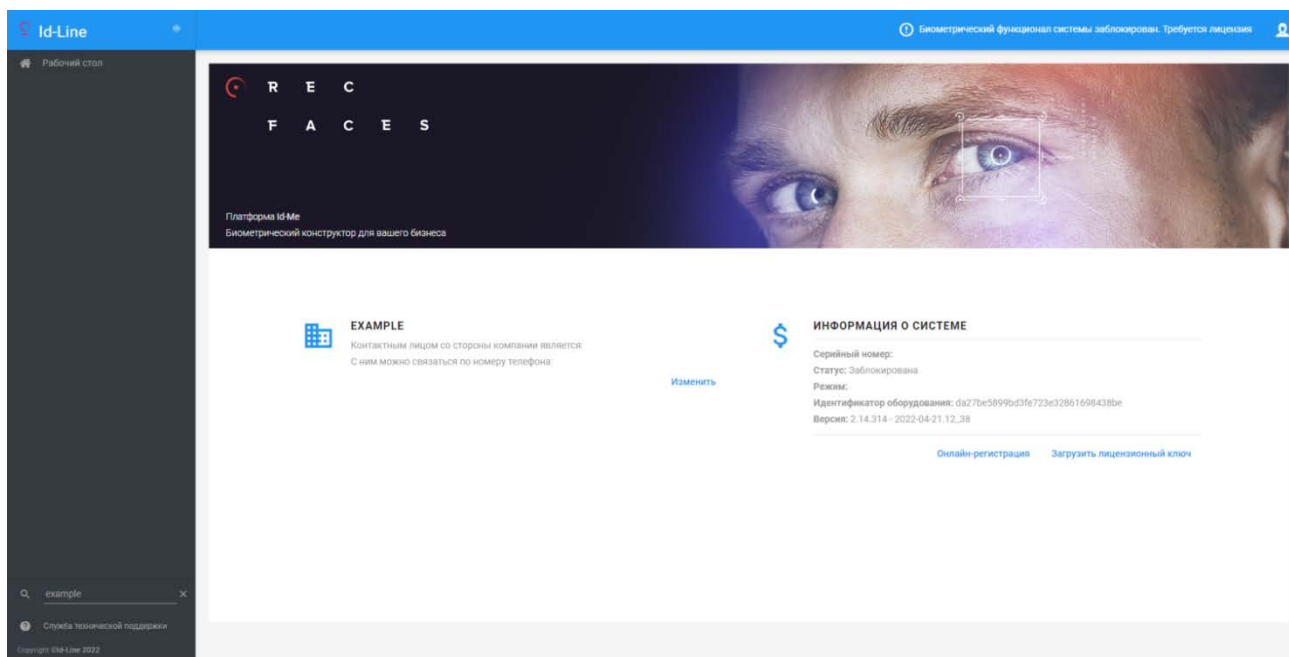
Id-Line

Рабочий стол

Биометрический функционал системы заблокирован. Требуется лицензия

R E C
F A C E S

Платформа Id-Me
Биометрический конструктор для вашего бизнеса

EXAMPLE
Контактным лицом со стороны компании является:
С ним можно связаться по номеру телефона:

Изменить

ИНФОРМАЦИЯ О СИСТЕМЕ
Серийный номер:
Статус: Заблокирована
Режим:
Идентификатор оборудования: da27be5899bd3fe723e32861698438be
Версия: 2.14.314 - 2022-04-21.12_38

Онлайн-регистрация Загрузить лицензионный ключ

example

Служба технической поддержки

Copyright ©Id-Line 2022